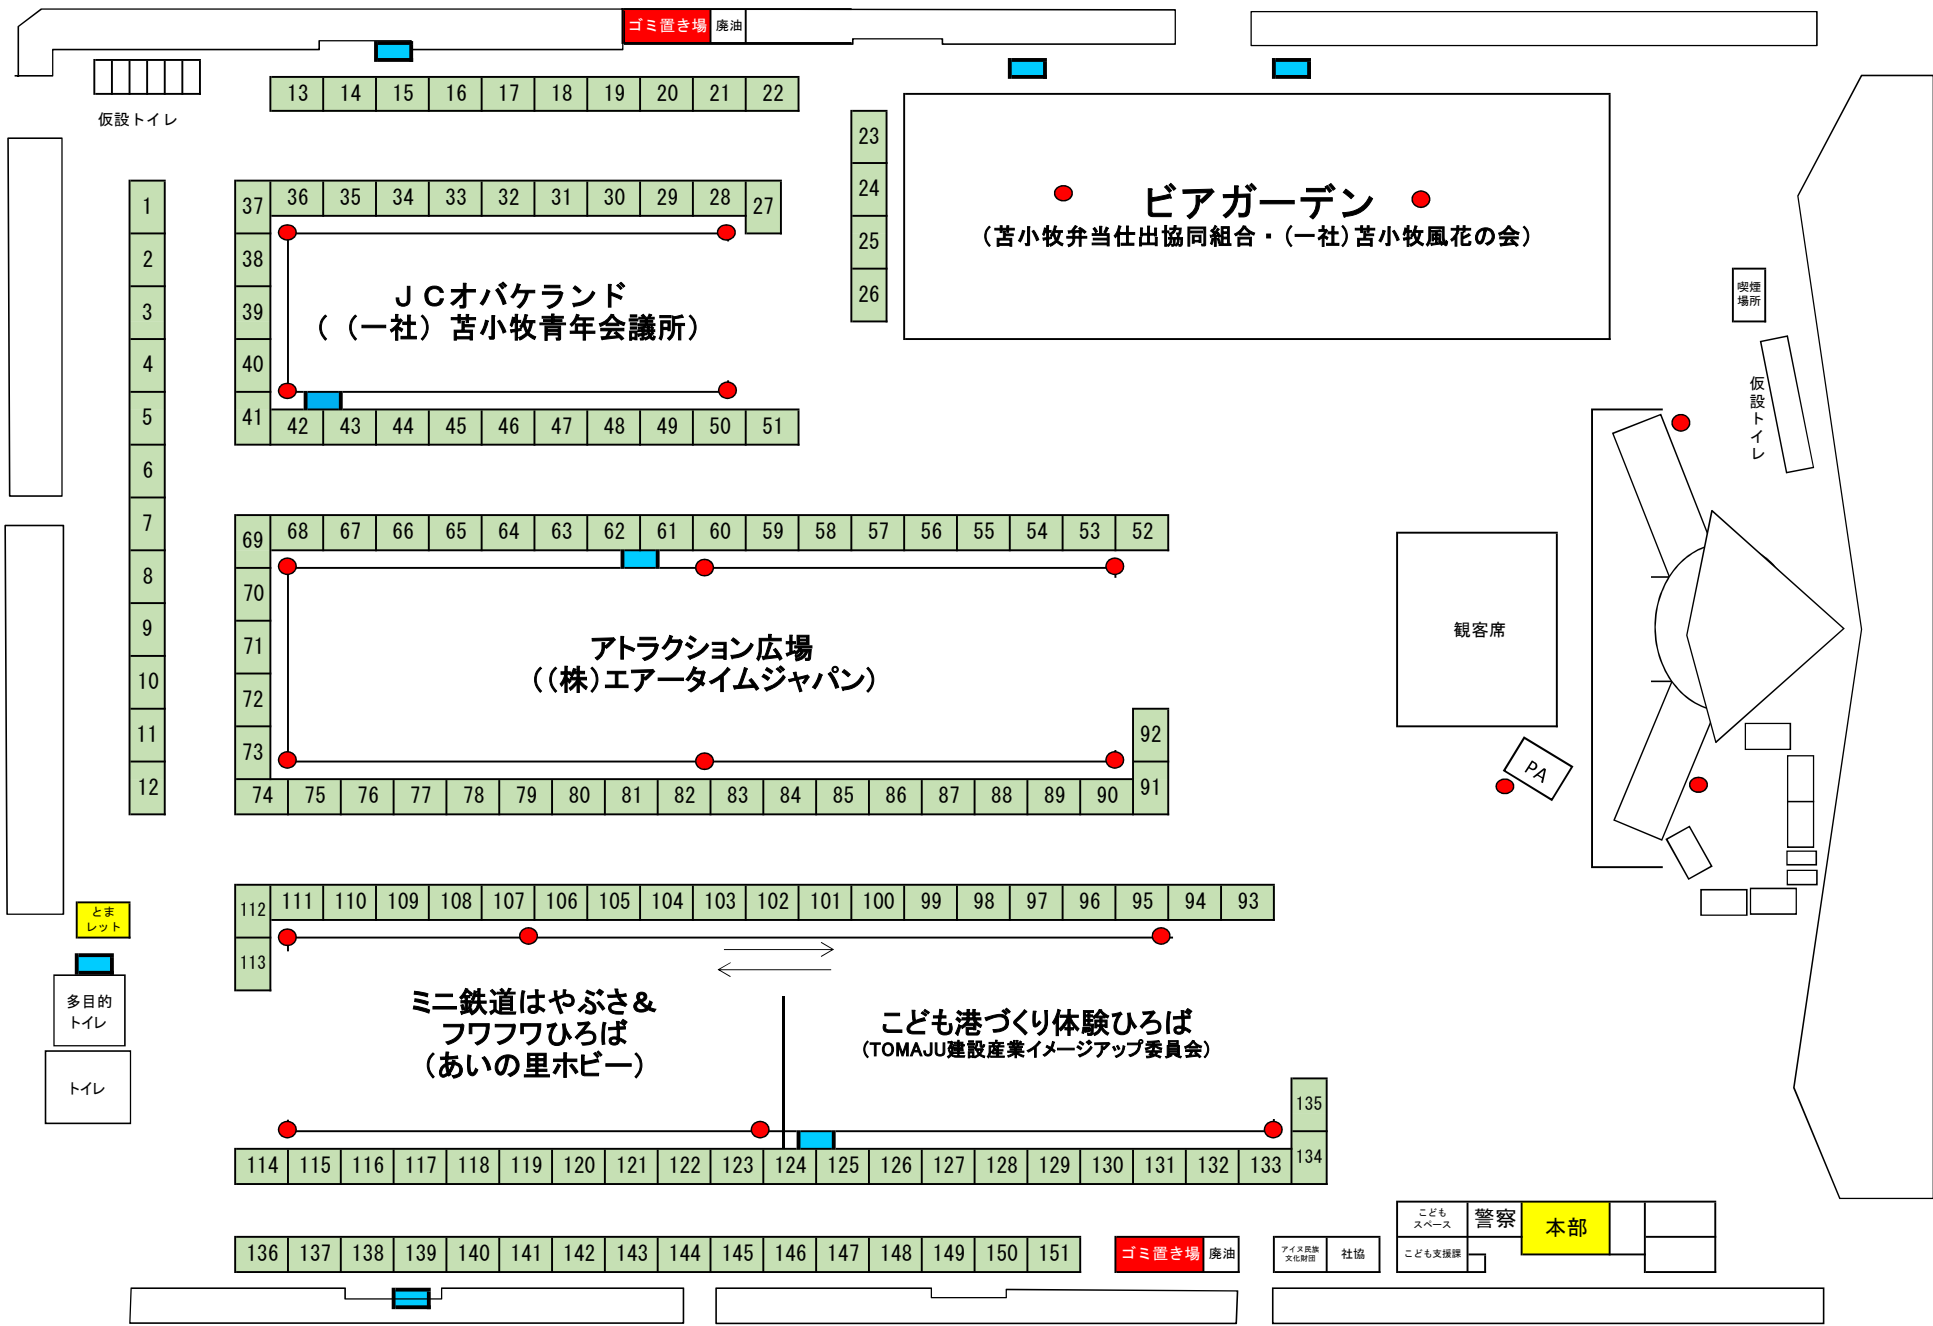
ゴミ置き場 廃油

仮設トイレ

13 14 15 16 17 18 19 20 21 22

23 24 25 26

ビアガーデン
（苫小牧弁当仕出協同組合・（一社）苫小牧風花の会）

1 2 3 4 5 6 7 8 9 10 11 12

37 36 35 34 33 32 31 30 29 28 27
38 39 40 41

ＪＣオバケランド
（（一社）苫小牧青年会議所）

42 43 44 45 46 47 48 49 50 51

喫煙場所

仮設トイレ

69 68 67 66 65 64 63 62 61 60 59 58 57 56 55 54 53 52
70 71 72 73

アトラクション広場
（（株）エアータイムジャパン）

92 91

74 75 76 77 78 79 80 81 82 83 84 85 86 87 88 89 90

観客席

PA

とまレット

112 111 110 109 108 107 106 105 104 103 102 101 100 99 98 97 96 95 94 93
113

多目的トイレ

トイレ

ミニ鉄道はやぶさ＆
フワフワひろば
（あいの里ホビー）

こども港づくり体験ひろば
（TOMAJU建設産業イメージアップ委員会）

135 134

114 115 116 117 118 119 120 121 122 123 124 125 126 127 128 129 130 131 132 133

136 137 138 139 140 141 142 143 144 145 146 147 148 149 150 151

ゴミ置き場 廃油

アイヌ民族文化財団 社協

こどもスペース 警察 本部
こども支援課